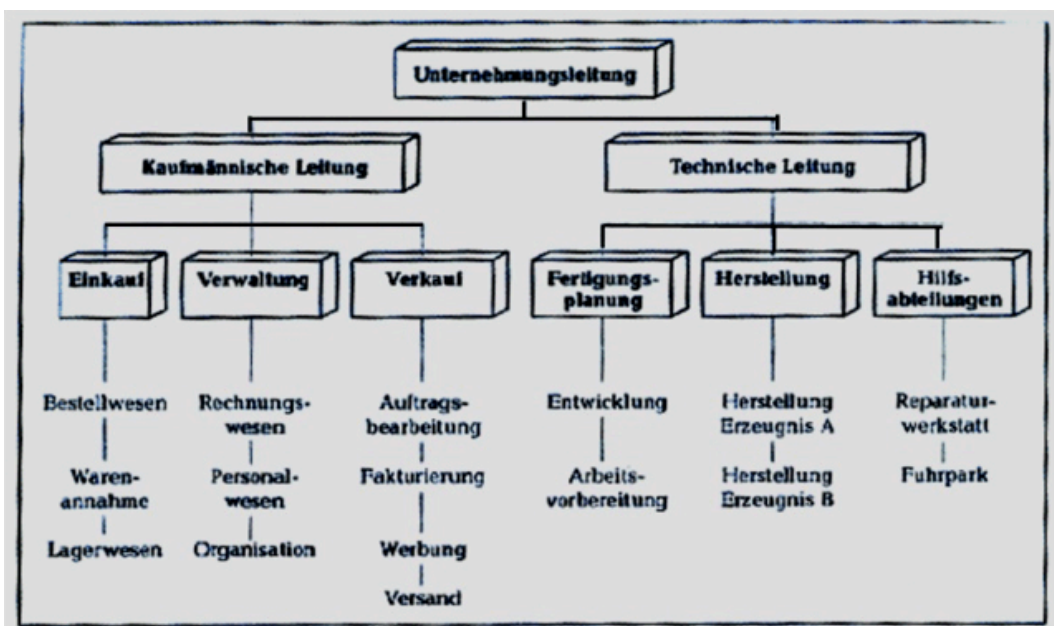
Unternehmungsleitung

Kaufmännische Leitung

Technische Leitung

Einkauf

Verwaltung

Verkauf

Fertigungsplanung

Herstellung

Hilfsabteilungen

Bestellwesen

Warenannahme

Lagerwesen

Rechnungswesen

Personalwesen

Organisation

Auftragsbearbeitung

Fakturierung

Werbung

Versand

Entwicklung

Arbeitsvorbereitung

Herstellung Erzeugnis A

Herstellung Erzeugnis B

Reparaturwerkstatt

Fuhrpark